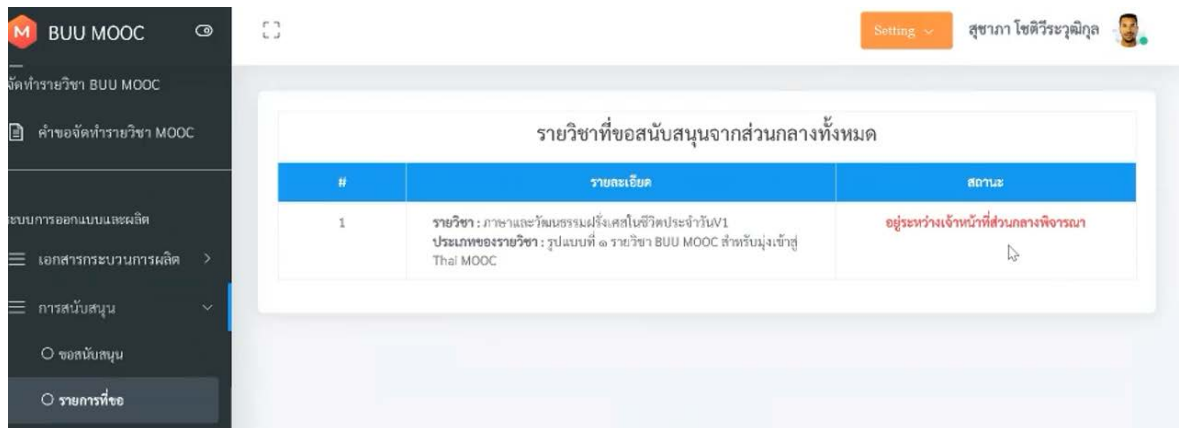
M BUU MOOC

จัดทำรายวิชา BUU MOOC

คำขอจัดทำรายวิชา MOOC

ระบบการออกแบบและผลิต

เอกสารกระบวนการผลิต

การสนับสนุน

ขอสนับสนุน

รายการที่ขอ

Setting

สุชาภา โชติวีระวุฒิกุล

รายวิชาที่ขอสนับสนุนจากส่วนกลางทั้งหมด

| # | รายละเอียด | สถานะ |
|---|---|---|
| 1 | รายวิชา : ภาษาและวัฒนธรรมฝรั่งเศสในชีวิตประจำวันV1 ประเภทของรายวิชา : รูปแบบที่ ๑ รายวิชา BUU MOOC สำหรับมุ่งเข้าสู่ Thai MOOC | อยู่ระหว่างเจ้าหน้าที่ส่วนกลางพิจารณา |